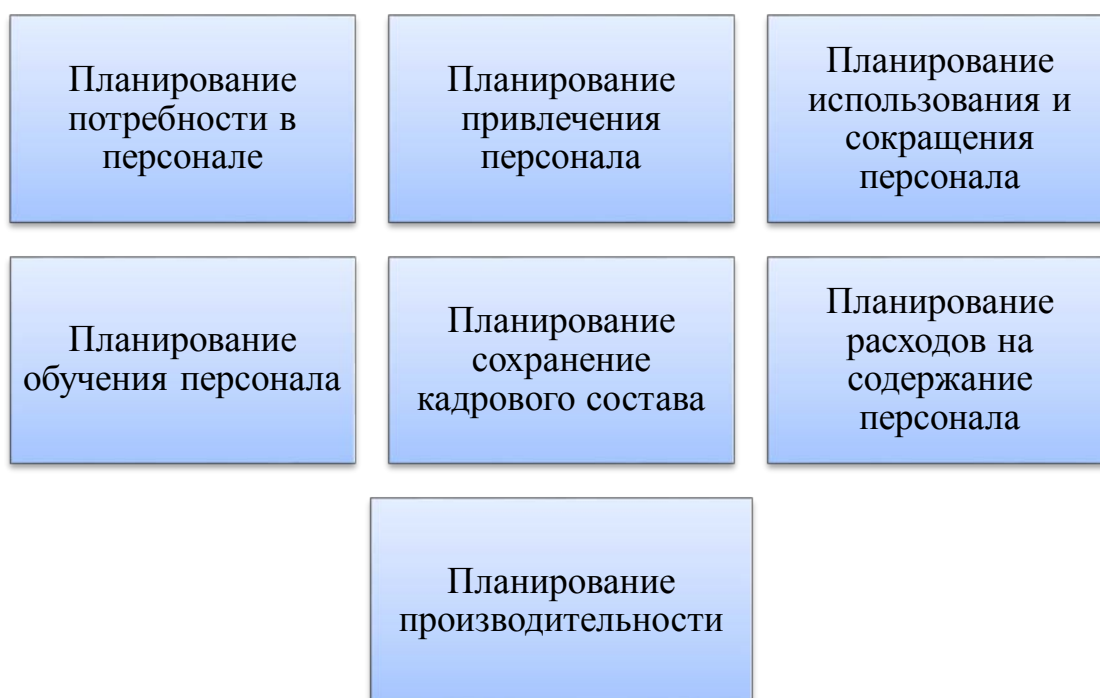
Планирование потребности в персонале

Планирование привлечения персонала

Планирование использования и сокращения персонала

Планирование обучения персонала

Планирование сохранение кадрового состава

Планирование расходов на содержание персонала

Планирование производительности